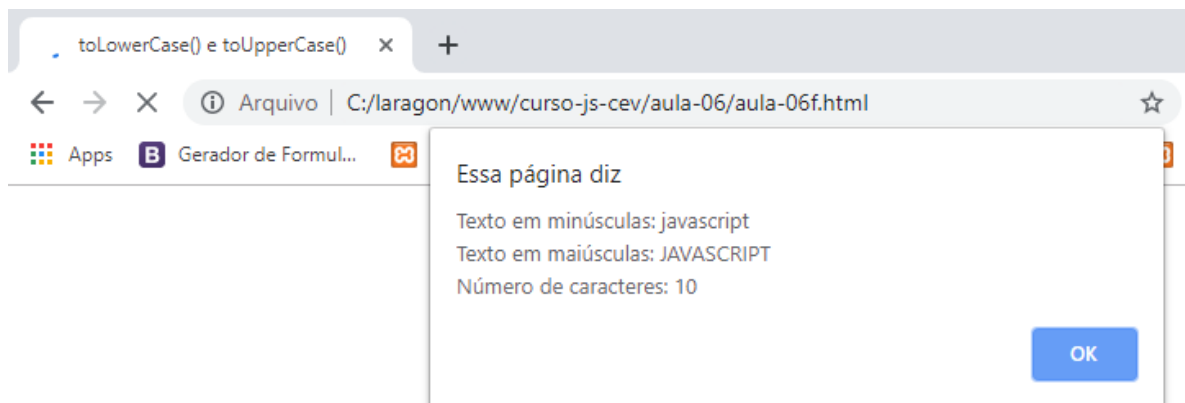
toLowerCase() e toUpperCase() ×
+
Arquivo | C:/laragon/www/curso-js-cev/aula-06/aula-06f.html
Apps  Gerador de Formul...

Essa página diz
Texto em minúsculas: javascript
Texto em maiúsculas: JAVASCRIPT
Número de caracteres: 10

OK